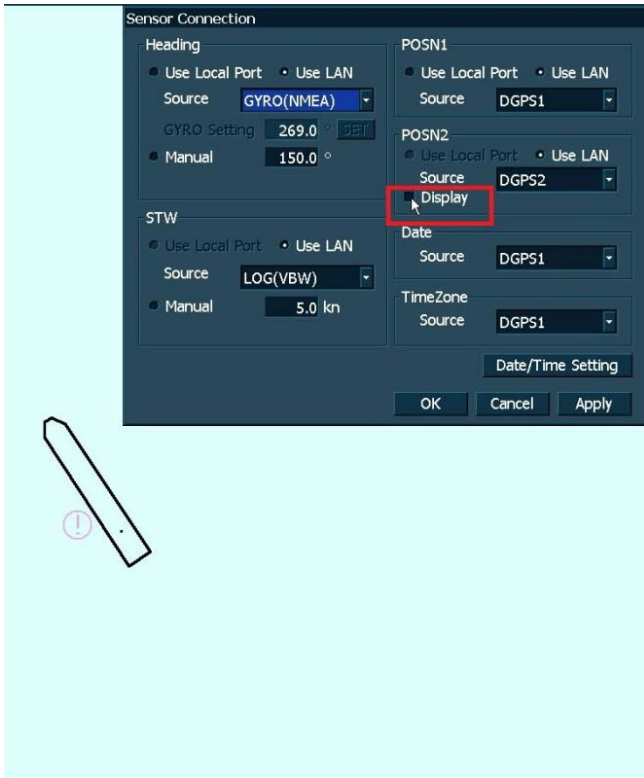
Sensor Connection

Heading
Use Local Port Use LAN
Source GYRO(NMEA)
GYRO Setting 269.0 ° SET
Manual 150.0 °

STW
Use Local Port Use LAN
Source LOG(VBW)
Manual 5.0 kn

POSN1
Use Local Port Use LAN
Source DGPS1

POSN2
Use Local Port Use LAN
Source DGPS2
Display

Date
Source DGPS1

TimeZone
Source DGPS1

Date/Time Setting

OK Cancel Apply